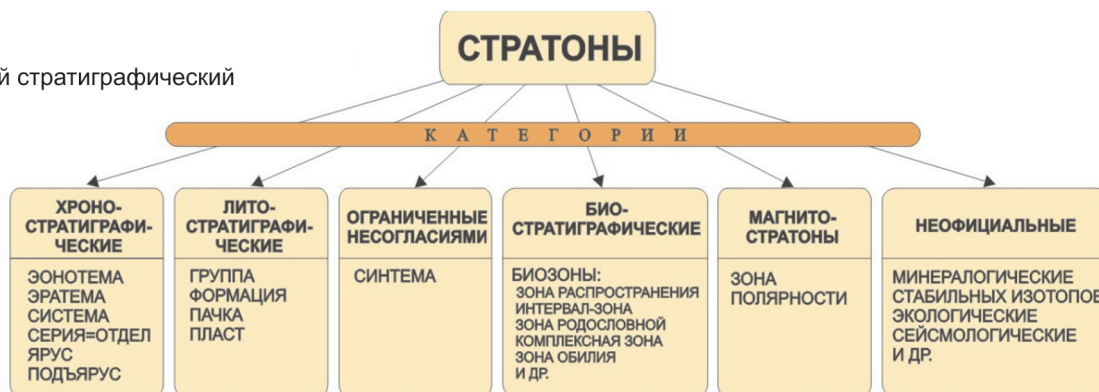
й стратиграфический

СТРАТОНЫ

КАТЕГОРИИ

ХРОНО-СТРАТИГРАФИЧЕСКИЕ
ЭОНОТЕМА
ЭРАТЕМА
СИСТЕМА
СЕРИЯ=ОТДЕЛ
ЯРУС
ПОДЪЯРУС

ЛИТО-СТРАТИГРАФИЧЕСКИЕ
ГРУППА
ФОРМАЦИЯ
ПАЧКА
ПЛАСТ

ОГРАНИЧЕННЫЕ НЕСОГЛАСИЯМИ
СИНТЕМА

БИО-СТРАТИГРАФИЧЕСКИЕ
БИОЗОНЫ:
ЗОНА РАСПРОСТРАНЕНИЯ
ИНТЕРВАЛ-ЗОНА
ЗОНА РОДОСЛОВНОЙ
КОМПЛЕКСНАЯ ЗОНА
ЗОНА ОБИЛИЯ
И ДР.

МАГНИТО-СТРАТОНЫ
ЗОНА ПОЛЯРНОСТИ

НЕОФИЦИАЛЬНЫЕ
МИНЕРАЛОГИЧЕСКИЕ
СТАБИЛЬНЫХ ИЗОТОПОВ
ЭКОЛОГИЧЕСКИЕ
СЕЙСМОЛОГИЧЕСКИЕ
И ДР.